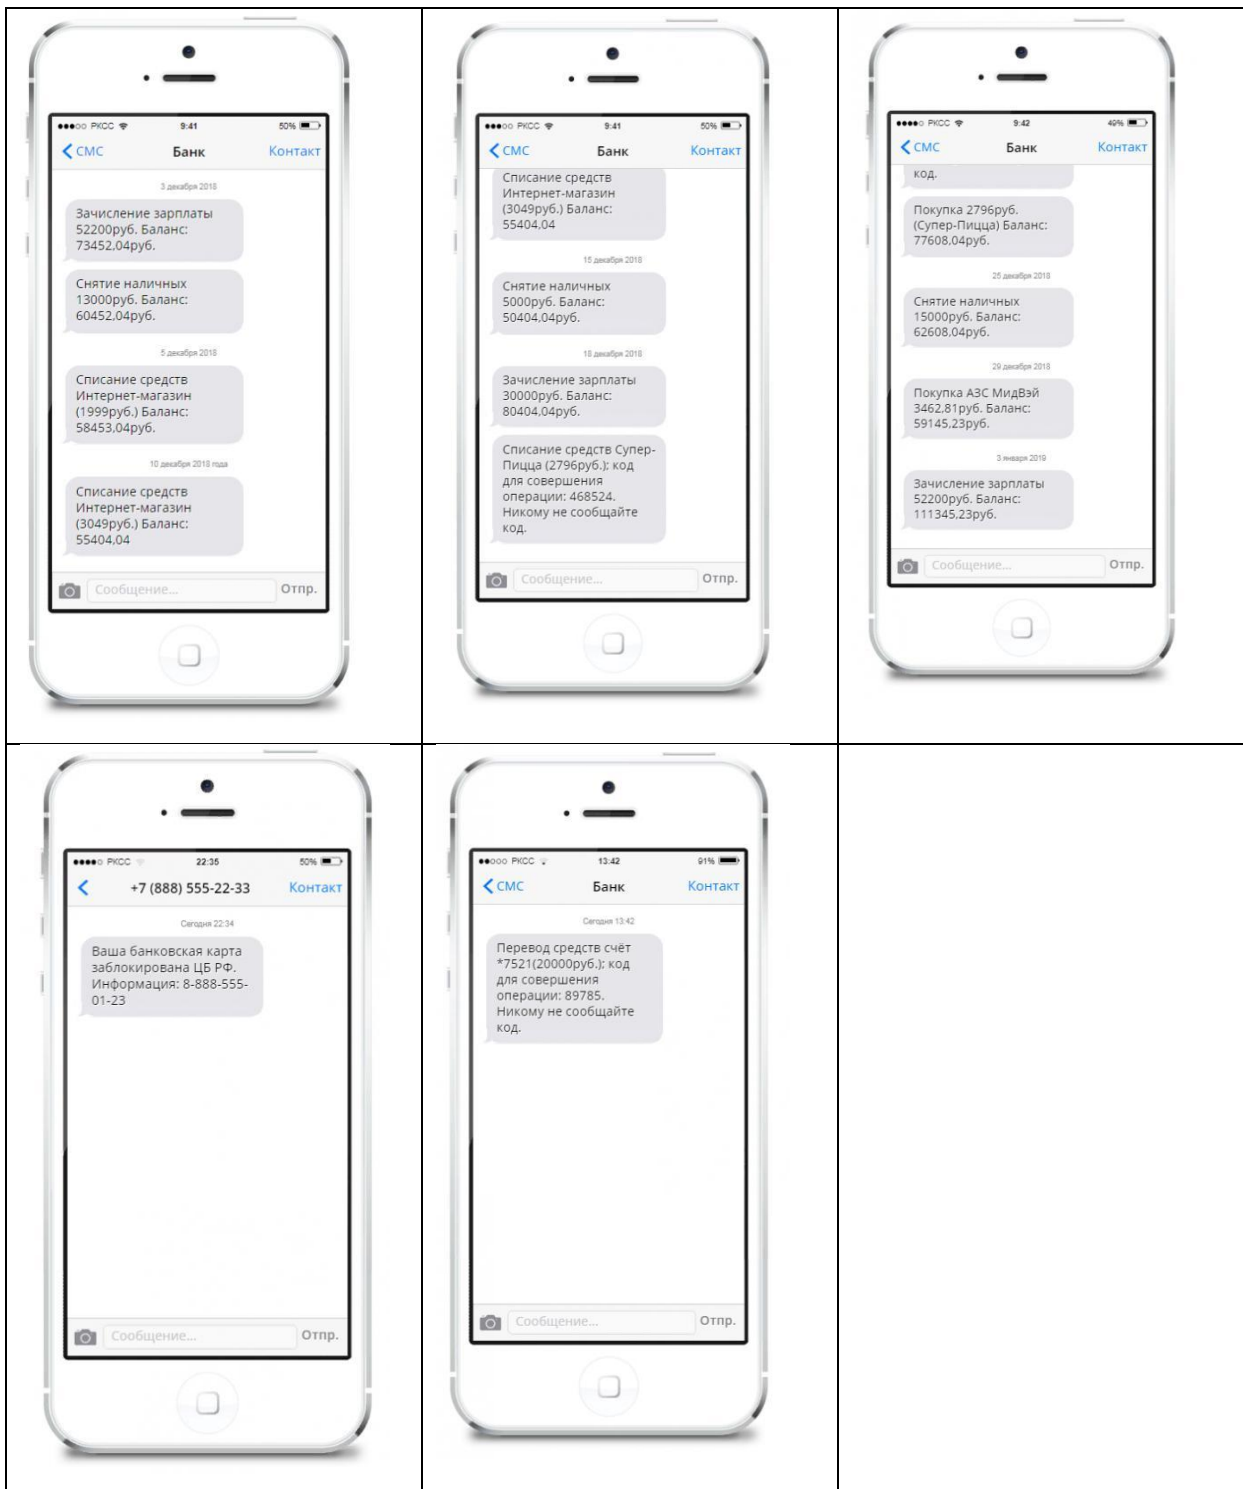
●●●○○ РКСС 9:41 50%
< СМС Банк Контакт
3 декабря 2018
Зачисление зарплаты 52200руб. Баланс: 73452,04руб.
Снятие наличных 13000руб. Баланс: 60452,04руб.
5 декабря 2018
Списание средств Интернет-магазин (1999руб.) Баланс: 58453,04руб.
10 декабря 2018 года
Списание средств Интернет-магазин (3049руб.) Баланс: 55404,04
Сообщение... Отпр.

●●●○○ РКСС 9:41 50%
< СМС Банк Контакт
Списание средств Интернет-магазин (3049руб.) Баланс: 55404,04
15 декабря 2018
Снятие наличных 5000руб. Баланс: 50404,04руб.
18 декабря 2018
Зачисление зарплаты 30000руб. Баланс: 80404,04руб.
Списание средств Супер-Пицца (2796руб.); код для совершения операции: 468524. Никому не сообщайте код.
Сообщение... Отпр.

●●●●○ РКСС 9:42 49%
< СМС Банк Контакт
код.
Покупка 2796руб. (Супер-Пицца) Баланс: 77608,04руб.
25 декабря 2018
Снятие наличных 15000руб. Баланс: 62608,04руб.
29 декабря 2018
Покупка АЗС МидВэй 3462,81руб. Баланс: 59145,23руб.
3 января 2019
Зачисление зарплаты 52200руб. Баланс: 111345,23руб.
Сообщение... Отпр.

●●●●○ РКСС 22:35 50%
< +7 (888) 555-22-33 Контакт
Сегодня 22:34
Ваша банковская карта заблокирована ЦБ РФ. Информация: 8-888-555-01-23
Сообщение... Отпр.

●●○○○ РКСС 13:42 91%
< СМС Банк Контакт
Сегодня 13:42
Перевод средств счёт *7521(20000руб.); код для совершения операции: 89785. Никому не сообщайте код.
Сообщение... Отпр.